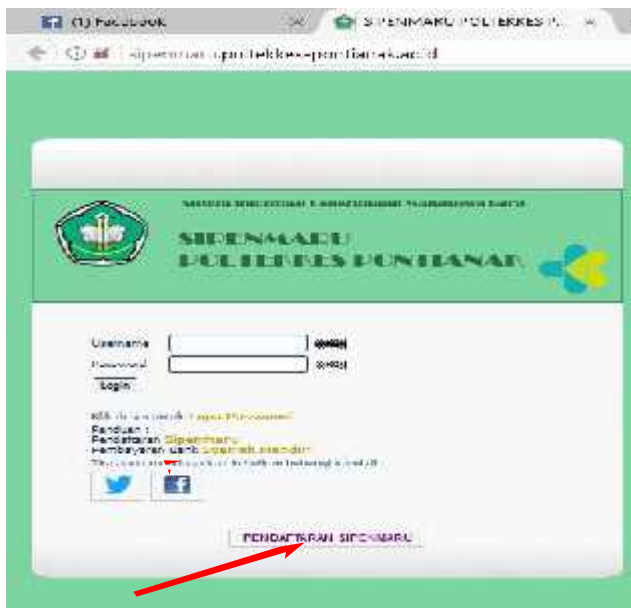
(1) Facebook
SIPENMARU POLTEKKES P...
sipenmaru.poltekkes-pontianak.ac.id

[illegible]

SIPENMARU
POLTEKKES PONTIANAK

Username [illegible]
Password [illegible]
Login

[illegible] Lupa Password

Panduan :
Pendaftaran Sipenmaru
Pembayaran Bank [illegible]
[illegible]

PENDAFTARAN SIPENMARU